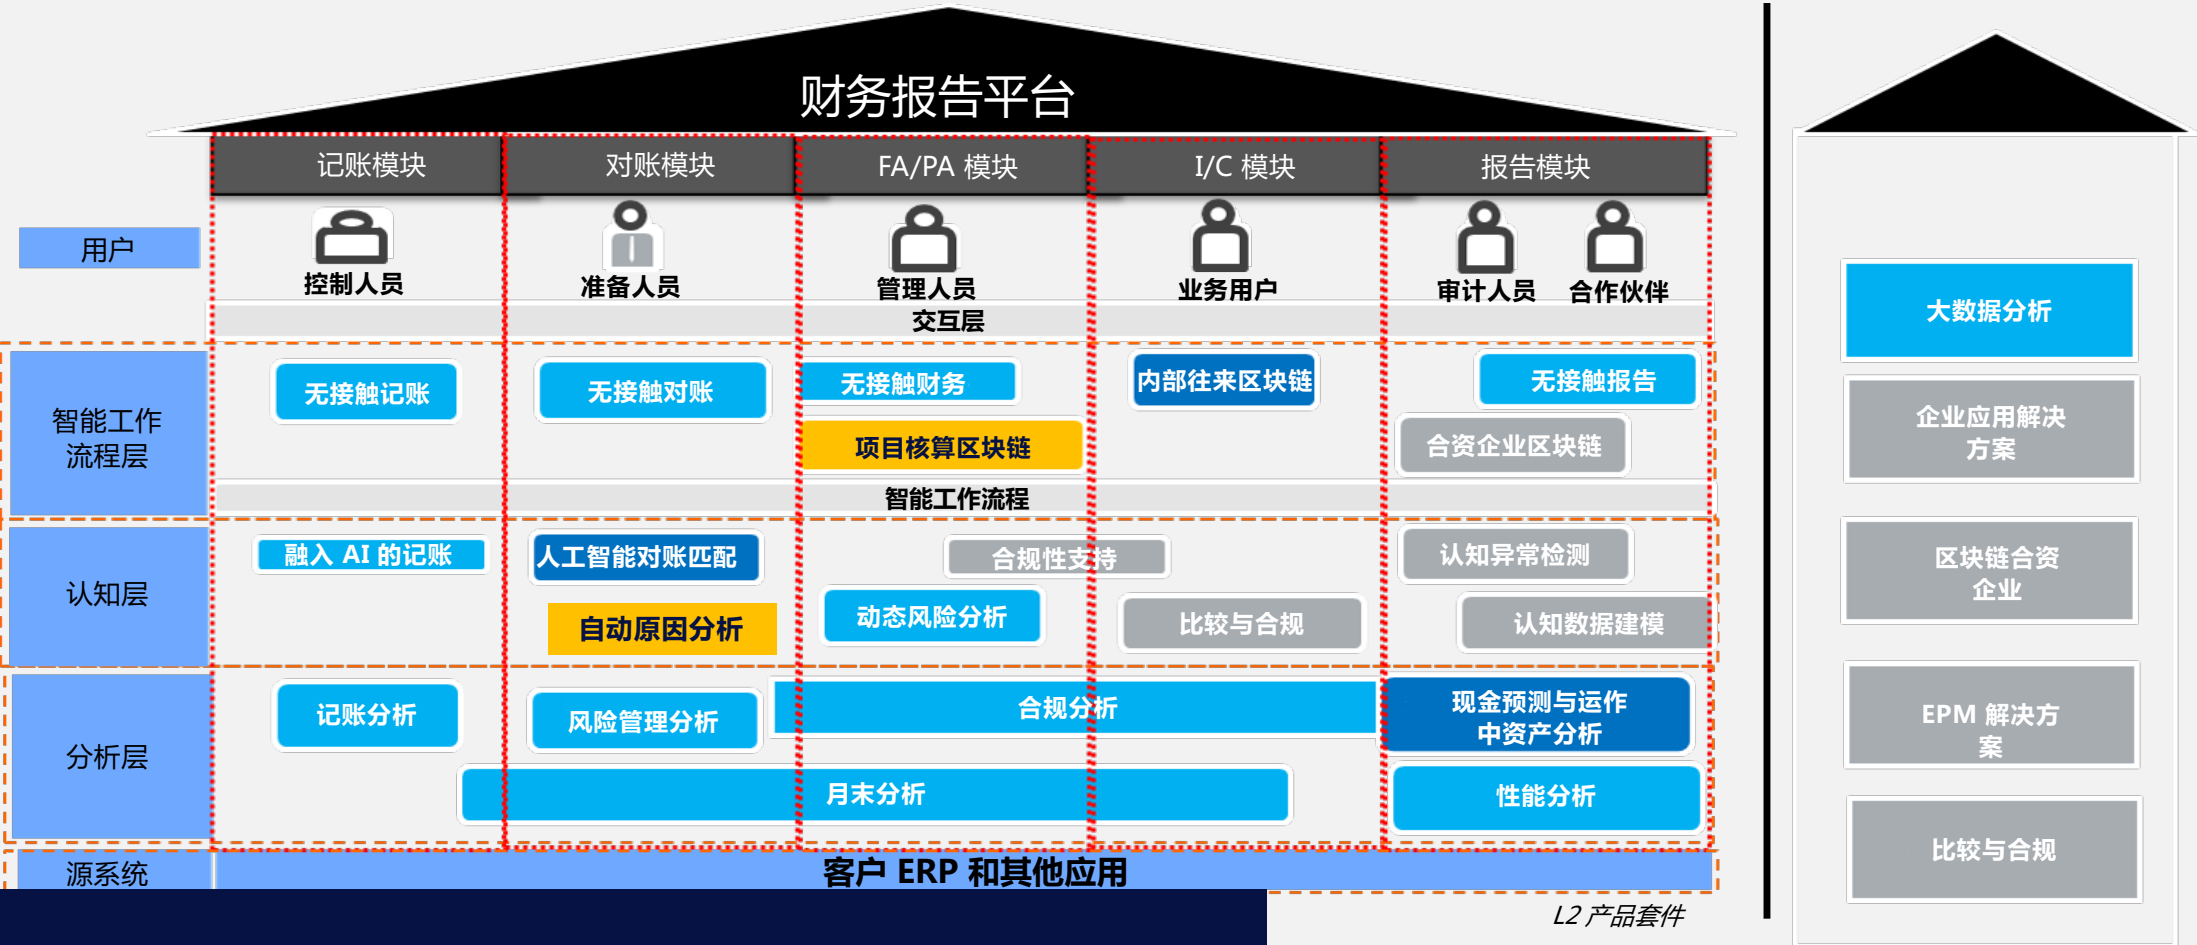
财务报告平台

记账模块
对账模块
FA/PA 模块
I/C 模块
报告模块

用户
控制人员
准备人员
管理人员
业务用户
审计人员
合作伙伴

交互层

智能工作流程层
无接触记账
无接触对账
无接触财务
项目核算区块链
内部往来区块链
无接触报告
合资企业区块链

智能工作流程

认知层
融入 AI 的记账
人工智能对账匹配
自动原因分析
合规性支持
动态风险分析
比较与合规
认知异常检测
认知数据建模

分析层
记账分析
风险管理分析
合规分析
现金预测与运作中资产分析
月末分析
性能分析

源系统
客户 ERP 和其他应用

L2 产品套件

大数据分析
企业应用解决方案
区块链合资企业
EPM 解决方案
比较与合规